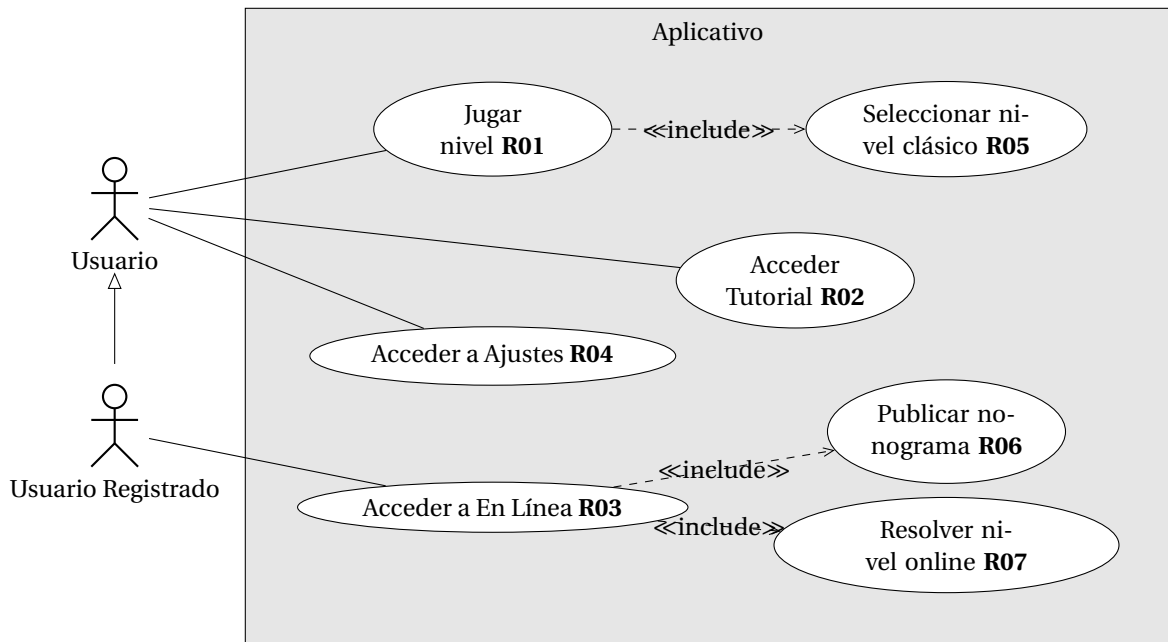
Aplicativo

Jugar nivel **R01**

«include»

Seleccionar nivel clásico **R05**

Usuario

Acceder Tutorial **R02**

Acceder a Ajustes **R04**

Usuario Registrado

Publicar nonograma **R06**

«include»

Acceder a En Línea **R03**

«include»

Resolver nivel online **R07**